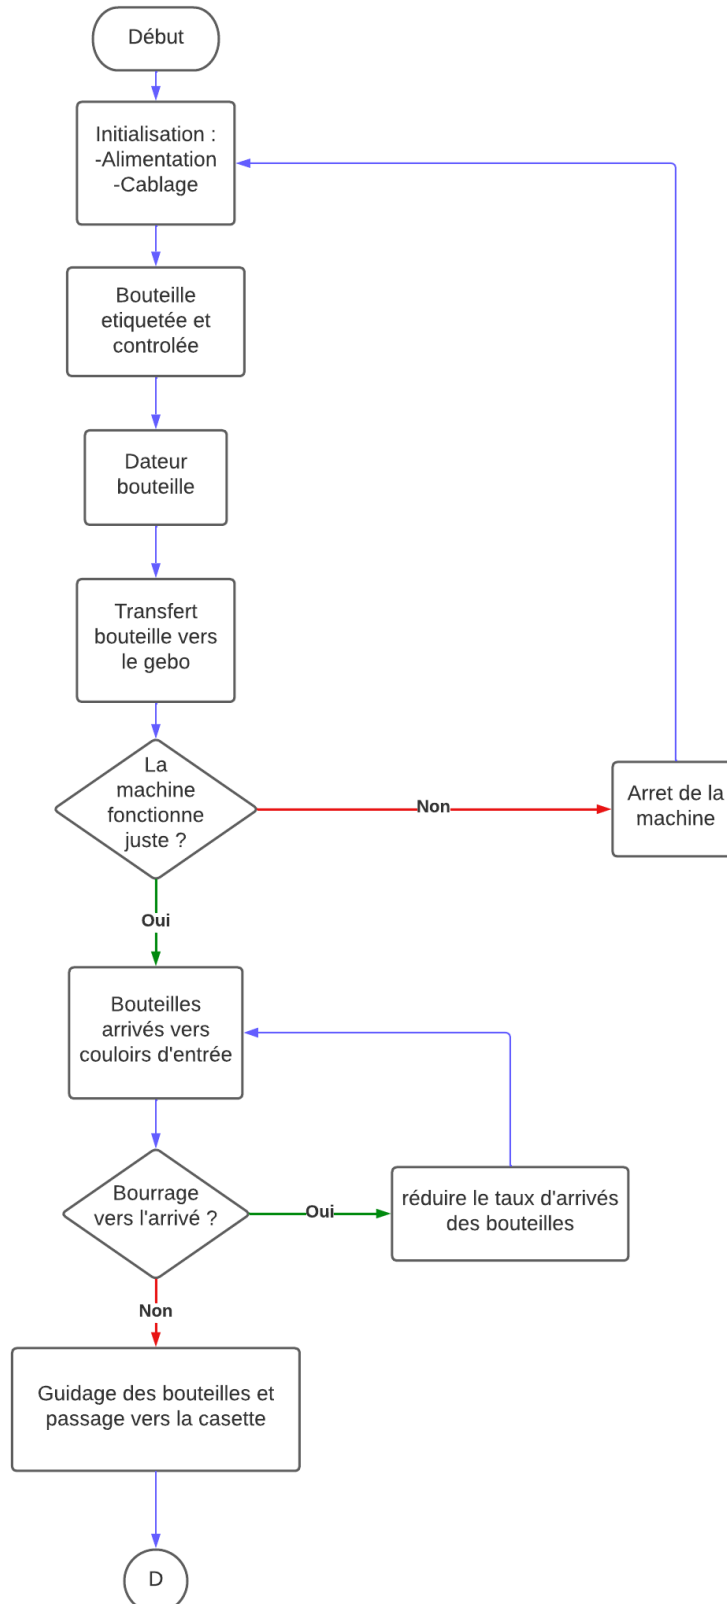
Début

Initialisation :
-Alimentation
-Cablage

Bouteille etiquetée et controlée

Dateur bouteille

Transfert bouteille vers le gebo

La machine fonctionne juste ?

Non

Arret de la machine

Oui

Bouteilles arrivés vers couloirs d'entrée

Bourrage vers l'arrivé ?

Oui

réduire le taux d'arrivés des bouteilles

Non

Guidage des bouteilles et passage vers la casette

D